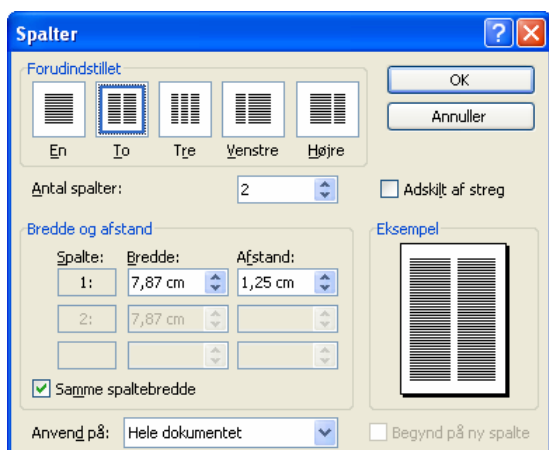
Spalter

Forudindstillet

En To Tre Venstre Højre

OK

Annuller

Antal spalter: 2

Adskilt af streg

Bredde og afstand

| Spalte: | Bredde: | Afstand: |
|---|---|---|
| 1: | 7,87 cm | 1,25 cm |
| 2: | 7,87 cm | |
| | | |

Eksempel

Samme spaltebredde

Anvend på: Hele dokumentet

Begynd på ny spalte